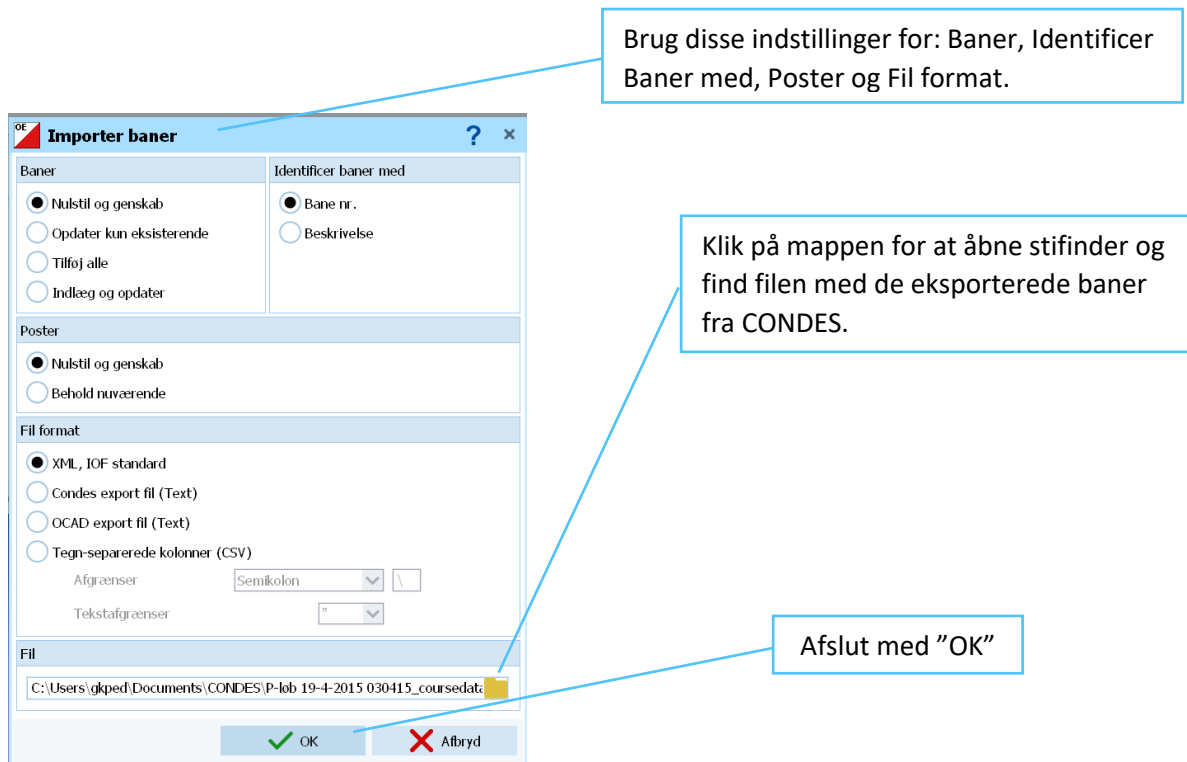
Brug disse indstillinger for: Baner, Identificer Baner med, Poster og Fil format.

OE Importer baner ? ×

Baner
Nulstil og genskab
Opdater kun eksisterende
Tilføj alle
Indlæg og opdater

Identificer baner med
Bane nr.
Beskrivelse

Klik på mappen for at åbne stifinder og find filen med de eksporterede baner fra CONDES.

Poster
Nulstil og genskab
Behold nuværende

Fil format
XML, IOF standard
Condes export fil (Text)
OCAD export fil (Text)
Tegn-separerede kolonner (CSV)
Afgrænser Semikolon \
Tekstafgrænser "

Fil
C:\Users\gkped\Documents\CONDES\P-løb 19-4-2015 030415_coursedat

Afslut med ”OK”

OK Afbryd